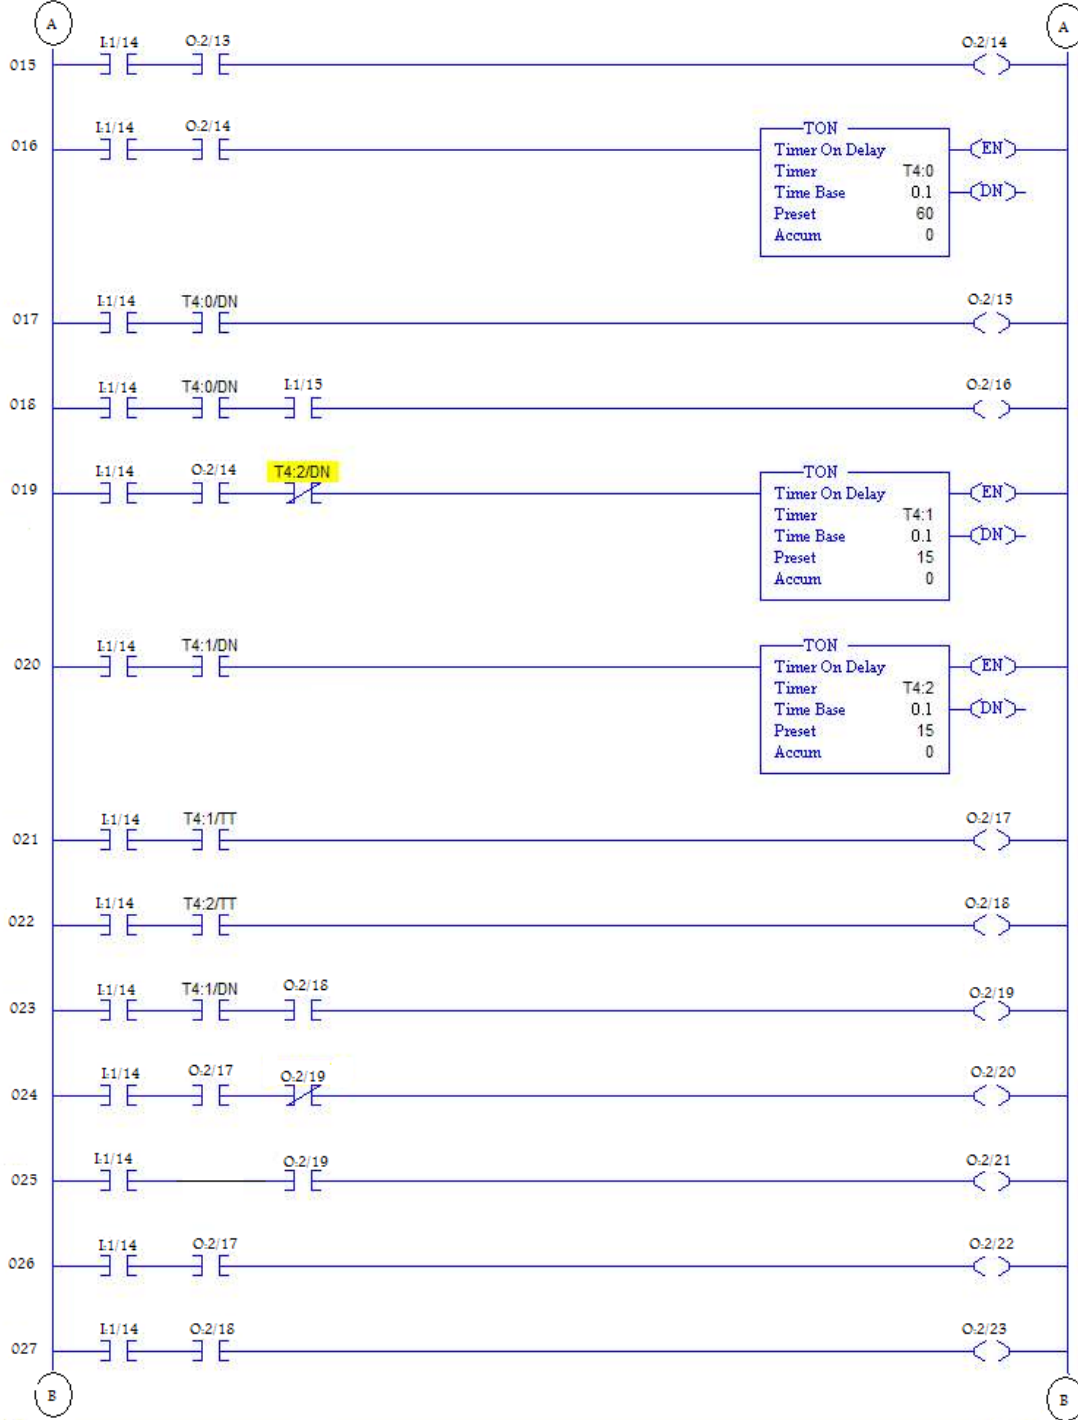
A

A

015 I:1/14 O:2/13 O:2/14

016 I:1/14 O:2/14

TON
Timer On Delay
Timer T4:0
Time Base 0.1
Preset 60
Accum 0

EN
DN

017 I:1/14 T4:0/DN O:2/15

018 I:1/14 T4:0/DN I:1/15 O:2/16

019 I:1/14 O:2/14 T4:2/DN

TON
Timer On Delay
Timer T4:1
Time Base 0.1
Preset 15
Accum 0

EN
DN

020 I:1/14 T4:1/DN

TON
Timer On Delay
Timer T4:2
Time Base 0.1
Preset 15
Accum 0

EN
DN

021 I:1/14 T4:1/TT O:2/17

022 I:1/14 T4:2/TT O:2/18

023 I:1/14 T4:1/DN O:2/18 O:2/19

024 I:1/14 O:2/17 O:2/19 O:2/20

025 I:1/14 O:2/19 O:2/21

026 I:1/14 O:2/17 O:2/22

027 I:1/14 O:2/18 O:2/23

B

B